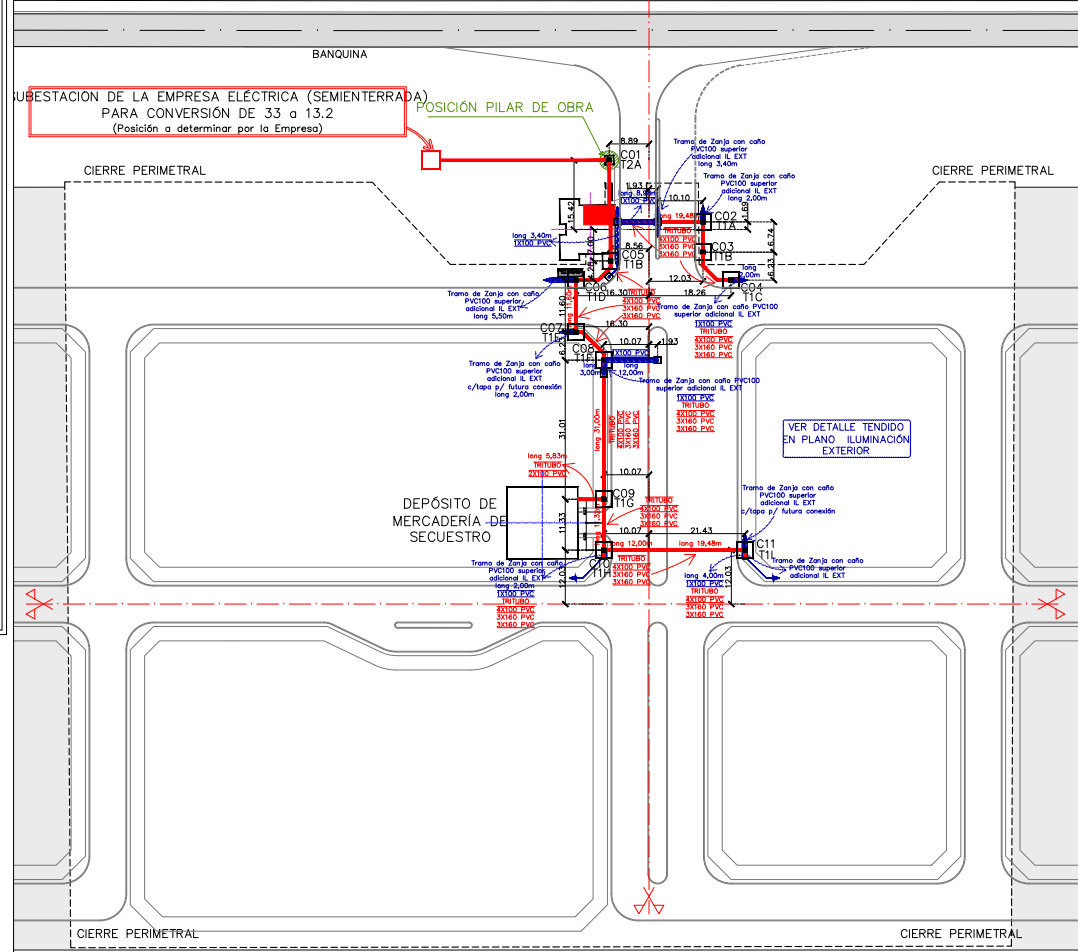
BANQUINA

SUBESTACION DE LA EMPRESA ELÉCTRICA (SEMIENTERRADA) PARA CONVERSIÓN DE 33 a 13.2
(Posición a determinar por la Empresa)

POSICIÓN PILAR DE OBRA

CIERRE PERIMETRAL

CIERRE PERIMETRAL

6.89
C01
T2A

Tramo de Zanja con caño PVC100 superior adicional IL EXT long 3,40m

Tramo de Zanja con caño PVC100 superior adicional IL EXT long 2,00m

1.93
long 6,85m
1X100 PVC
10.10
long 19,48m
C02
T1A
TRITUBO
4X100 PVC
3X160 PVC
3X160 PVC
C03
T1B
15.42
long 3,40m
1X100 PVC
8.56
C05
T1B
6.74
12.03
long 2,00m
C04
T1C
C06
T1D
16.30
18.26
TRITUBO
4X100 PVC
3X160 PVC

Tramo de Zanja con caño PVC100 superior adicional IL EXT long 5,50m

Tramo de Zanja con caño PVC100 superior adicional IL EXT long 2,00m
1X100 PVC
TRITUBO
4X100 PVC
3X160 PVC
3X160 PVC

16.30
C07
T1E
10.07
1.93
C08
T1F
1X100 PVC
long 3,00m
long 12,00m

Tramo de Zanja con caño PVC100 superior adicional IL EXT c/tapa p/ futura conexión long 2,00m

Tramo de Zanja con caño PVC100 superior adicional IL EXT
TRITUBO
4X100 PVC
3X160 PVC
3X160 PVC

VER DETALLE TENDIDO EN PLANO ILUMINACIÓN EXTERIOR

31.01
long 31,00m
TRITUBO
4X100 PVC
3X160 PVC
3X160 PVC
long 5,83m
TRITUBO
2X160 PVC
10.07

DEPÓSITO DE MERCADERÍA DE SECUESTRO

C09
T1G
TRITUBO
4X100 PVC
3X160 PVC
3X160 PVC

Tramo de Zanja con caño PVC100 superior adicional IL EXT c/tapa p/ futura conexión

10.07
21.43
long 12,00m
long 19,48m
C11
T1L
C10
T1H
TRITUBO
4X100 PVC
3X160 PVC
3X160 PVC

Tramo de Zanja con caño PVC100 superior adicional IL EXT long 2,00m
1X100 PVC
TRITUBO
4X100 PVC
3X160 PVC
3X160 PVC

long 4,00m
1X100 PVC
TRITUBO
4X100 PVC
3X160 PVC
3X160 PVC
12.03

Tramo de Zanja con caño PVC100 superior adicional IL EXT

CIERRE PERIMETRAL

CIERRE PERIMETRAL